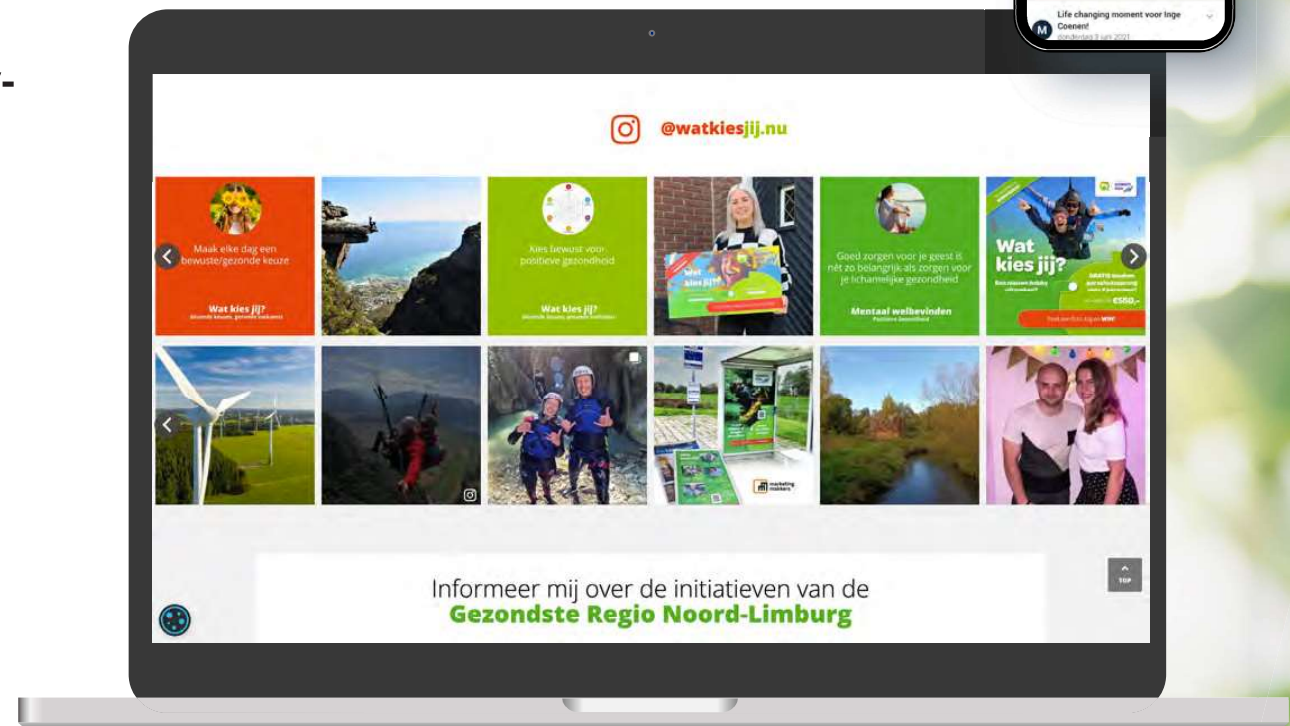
Life changing moment voor Inge Coenen!
donderdag 3 juni 2021

@watkiesjij.nu

Maak elke dag een bewuste/gezonde keuze

Wat kies jij?

Kies bewust voor positieve gezondheid

Wat kies jij?

Wat kies jij?

Goed zorgen voor je geest is nét zo belangrijk als zorgen voor je lichamelijke gezondheid

Mentaal welbevinden
Positieve Gezondheid

Wat kies jij?

€550,-

marketing makers

Informeer mij over de initiatieven van de
Gezondste Regio Noord-Limburg

TOP